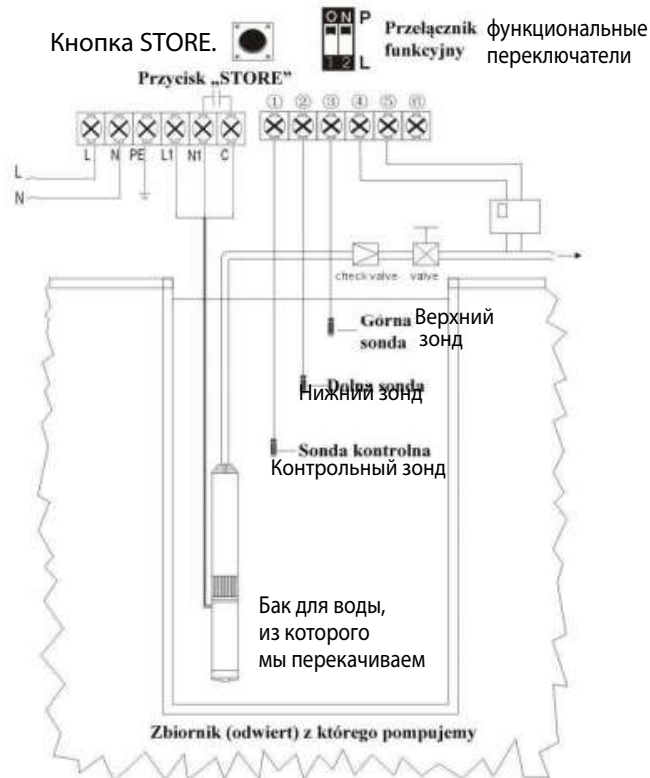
Кнопка STORE.

ON P
1 2 L

Przełącznik funkcyjny

функциональные переключатели

Przycisk „STORE"

L N PE L1 N1 C

① ② ③ ④ ⑤ ⑥

L

N

check valve

valve

Górna sonda

Верхний зонд

Dolna sonda

Нижний зонд

Sonda kontrolna

Контрольный зонд

Бак для воды, из которого мы перекачиваем

Zbiornik (odwiert) z którego pompujemy